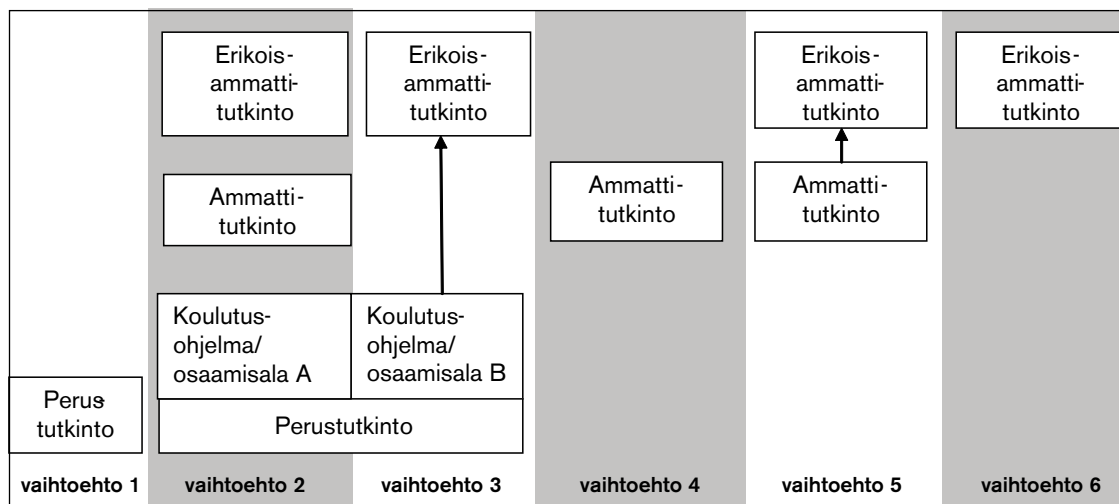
Perustutkinto

vaihtoehto 1

Erikoisammattitutkinto

Ammattitutkinto

Koulutusohjelma/ osaamisala A

Perustutkinto

vaihtoehto 2

Erikoisammattitutkinto

Koulutusohjelma/ osaamisala B

vaihtoehto 3

Ammattitutkinto

vaihtoehto 4

Erikoisammattitutkinto

Ammattitutkinto

vaihtoehto 5

Erikoisammattitutkinto

vaihtoehto 6